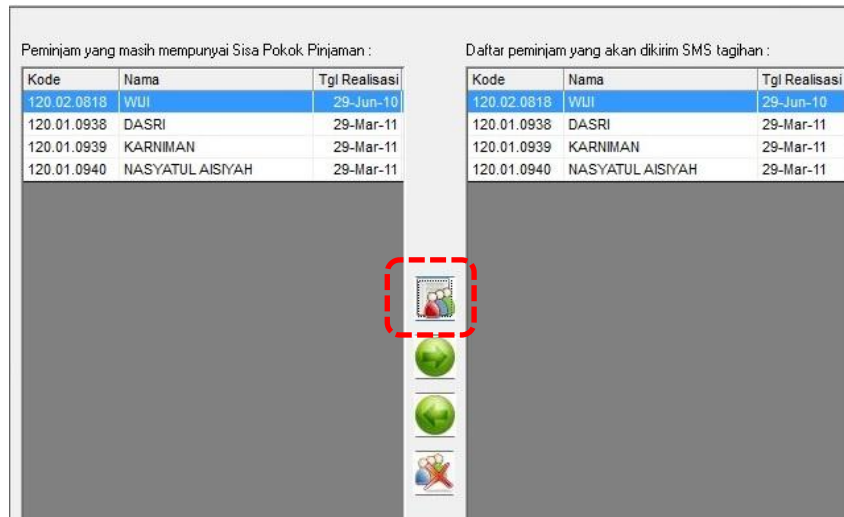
Peminjam yang masih mempunyai Sisa Pokok Pinjaman :

| Kode | Nama | Tgl Realisasi |
|---|---|---|
| 120.02.0818 | WIJI | 29-Jun-10 |
| 120.01.0938 | DASRI | 29-Mar-11 |
| 120.01.0939 | KARNIMAN | 29-Mar-11 |
| 120.01.0940 | NASYATUL AISIYAH | 29-Mar-11 |

Daftar peminjam yang akan dikirim SMS tagihan :

| Kode | Nama | Tgl Realisasi |
|---|---|---|
| 120.02.0818 | WIJI | 29-Jun-10 |
| 120.01.0938 | DASRI | 29-Mar-11 |
| 120.01.0939 | KARNIMAN | 29-Mar-11 |
| 120.01.0940 | NASYATUL AISIYAH | 29-Mar-11 |